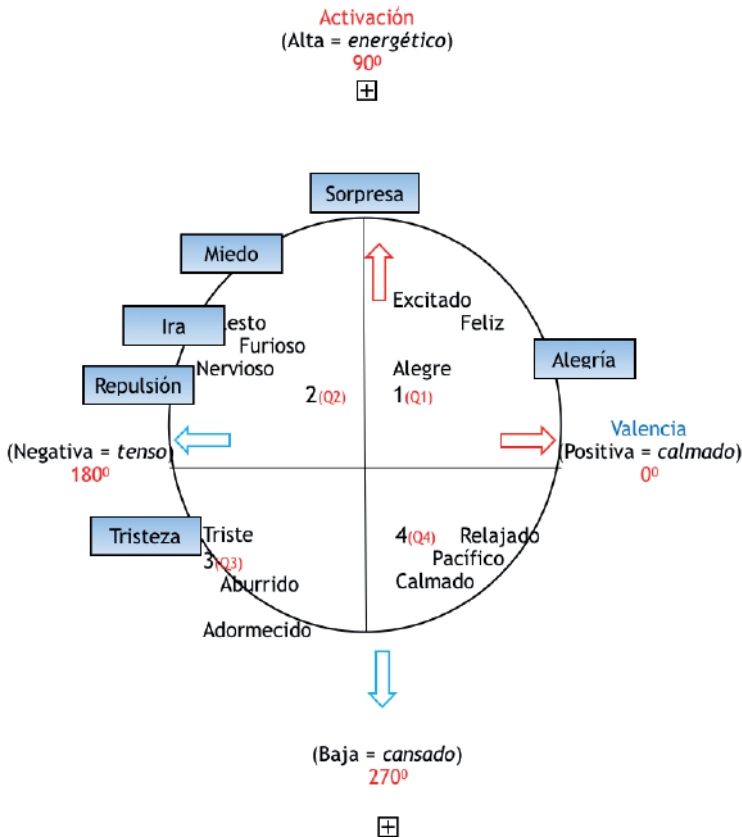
Activación
(Alta = *energético*)
$90^0$

Sorpresa

Miedo

Ira
esto
Furioso
Nervioso

Repulsión

Excitado
Feliz

Alegre

Alegría

2(Q2)

1(Q1)

Valencia

(Negativa = *tenso*)
$180^0$

(Positiva = *calmado*)
$0^0$

Tristeza
Triste
3(Q3)
Aburrido

Adormecido

4(Q4)
Relajado
Pacífico
Calmado

(Baja = *cansado*)
$270^0$